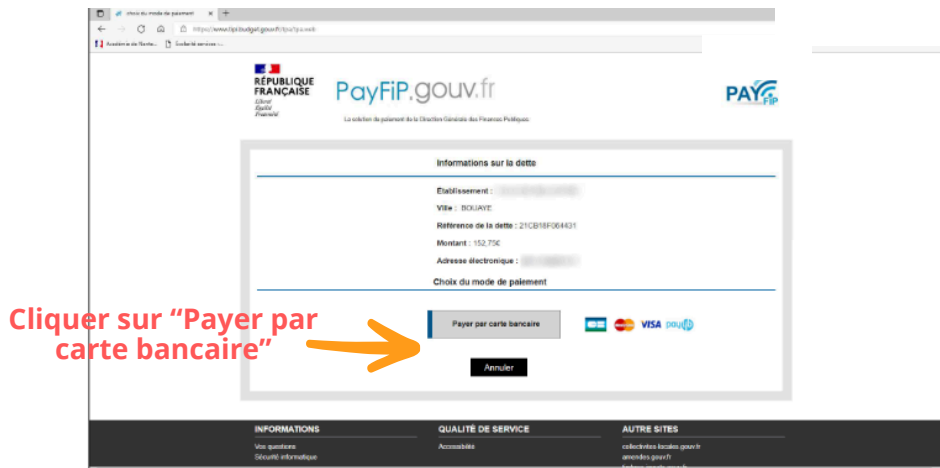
choix du mode de paiement

https://www.tipi.budget.gouv.fr/tpa/tpa.web

RÉPUBLIQUE FRANÇAISE
Liberté
Égalité
Fraternité

PayFiP.gouv.fr

La solution de paiement de la Direction Générale des Finances Publiques

PAYFiP

Informations sur la dette

Établissement : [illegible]

Ville : BOUAYE

Référence de la dette : 21CB18F064431

Montant : 152,75€

Adresse électronique : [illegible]

Choix du mode de paiement

Cliquer sur “Payer par carte bancaire”

Payer par carte bancaire

CB VISA paylib

Annuler

INFORMATIONS
Vos questions
Sécurité informatique

QUALITÉ DE SERVICE
Accessibilité

AUTRE SITES
collectivites-locales.gouv.fr
amendes.gouv.fr